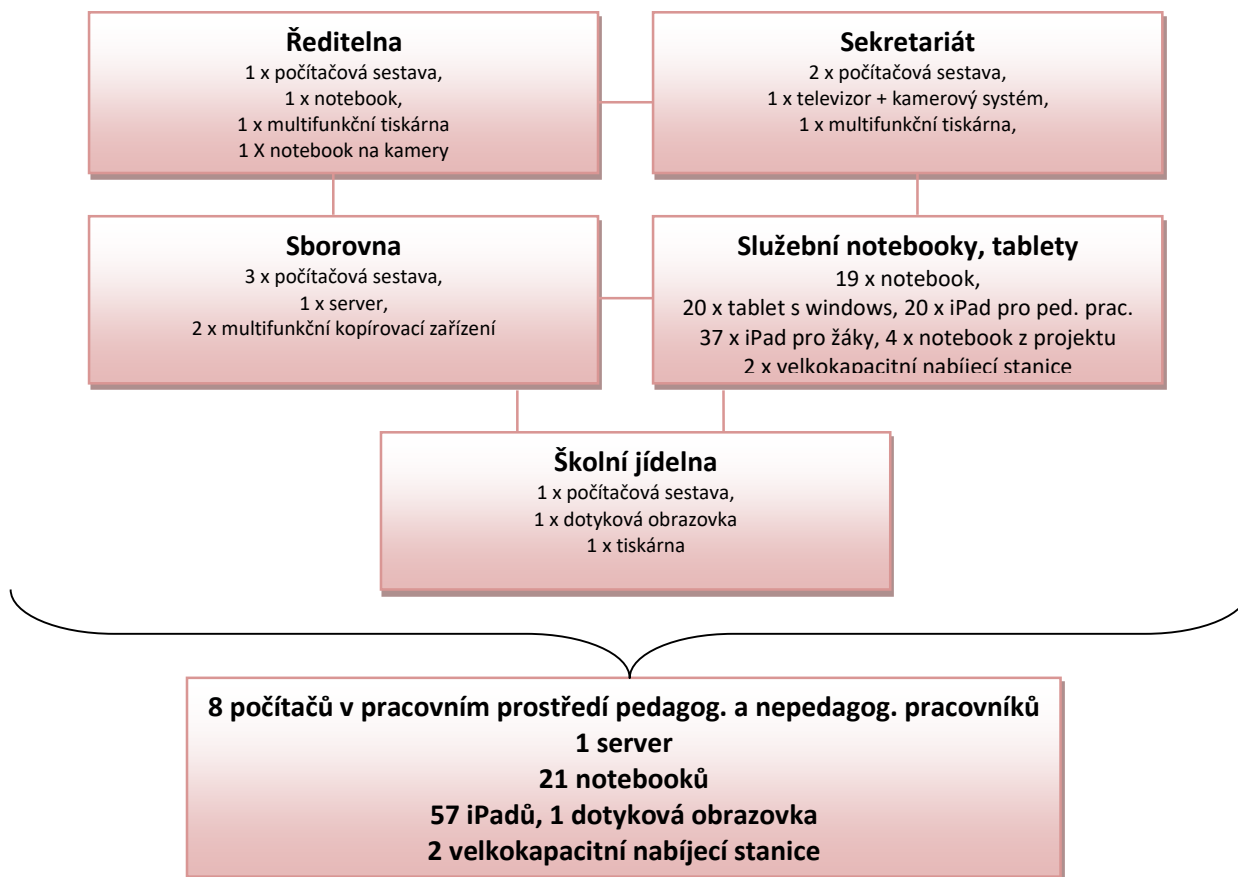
Ředitelna
1 x počítačová sestava,
1 x notebook,
1 x multifunkční tiskárna
1 X notebook na kamery

Sekretariát
2 x počítačová sestava,
1 x televizor + kamerový systém,
1 x multifunkční tiskárna,

Sborovna
3 x počítačová sestava,
1 x server,
2 x multifunkční kopírovací zařízení

Služební notebooky, tablety
19 x notebook,
20 x tablet s windows, 20 x iPad pro ped. prac.
37 x iPad pro žáky, 4 x notebook z projektu
2 x velkokapacitní nabíjecí stanice

Školní jídelna
1 x počítačová sestava,
1 x dotyková obrazovka
1 x tiskárna

8 počítačů v pracovním prostředí pedagog. a nepedagog. pracovníků
1 server
21 notebooků
57 iPadů, 1 dotyková obrazovka
2 velkokapacitní nabíjecí stanice